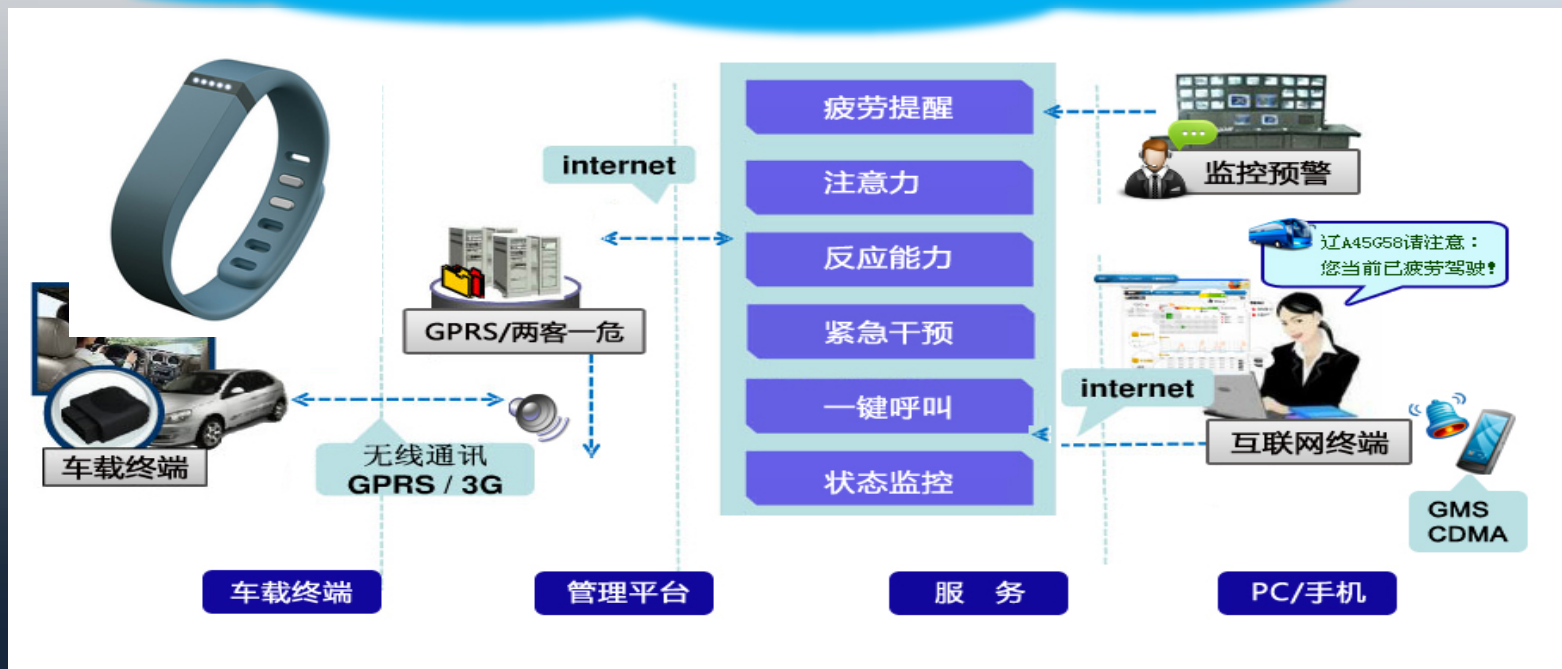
疲劳提醒

注意力

反应能力

紧急干预

一键呼叫

状态监控

internet

GPRS/两客一危

车载终端

无线通讯
GPRS / 3G

监控预警

辽A45G58请注意：
您当前已疲劳驾驶!

internet

互联网终端

GMS
CDMA

车载终端

管理平台

服 务

PC/手机